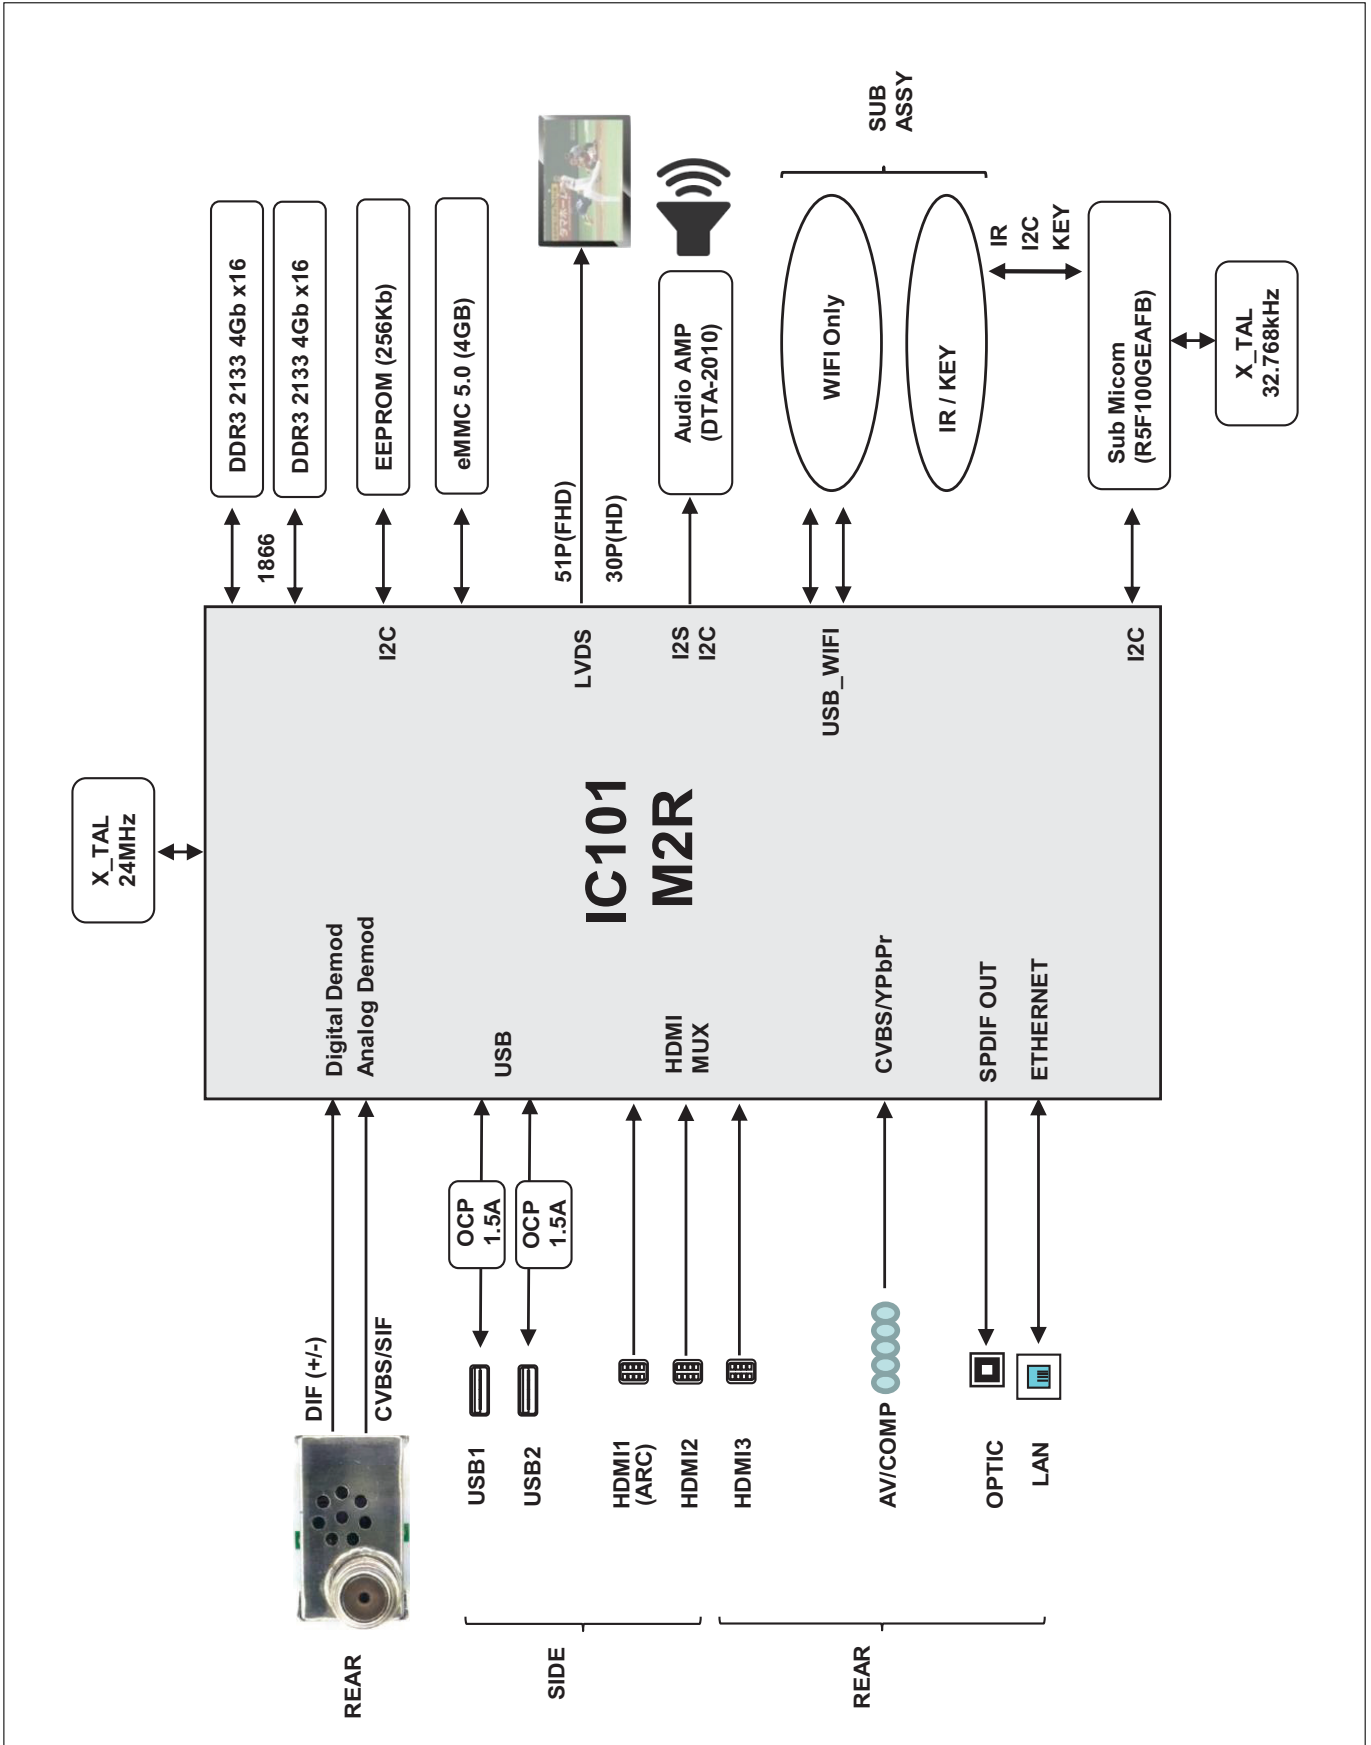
SUB ASSY

DDR3 2133 4Gb x16

DDR3 2133 4Gb x16

EEPROM (256Kb)

eMMC 5.0 (4GB)

Audio AMP (DTA-2010)

WIFI Only

IR / KEY

IR
I2C
KEY

Sub Micom (R5F100GEAFB)

X_TAL 32.768kHz

1866

51P(FHD)

30P(HD)

X_TAL 24MHz

I2C

LVDS

I2S
I2C

USB_WIFI

I2C

IC101
M2R

Digital Demod
Analog Demod

USB

HDMI
MUX

CVBS/YPbPr

SPDIF OUT

ETHERNET

DIF (+/-)

CVBS/SIF

OCP 1.5A

OCP 1.5A

USB1

USB2

HDMI1 (ARC)

HDMI2

HDMI3

AV/COMP

OPTIC

LAN

REAR

SIDE

REAR